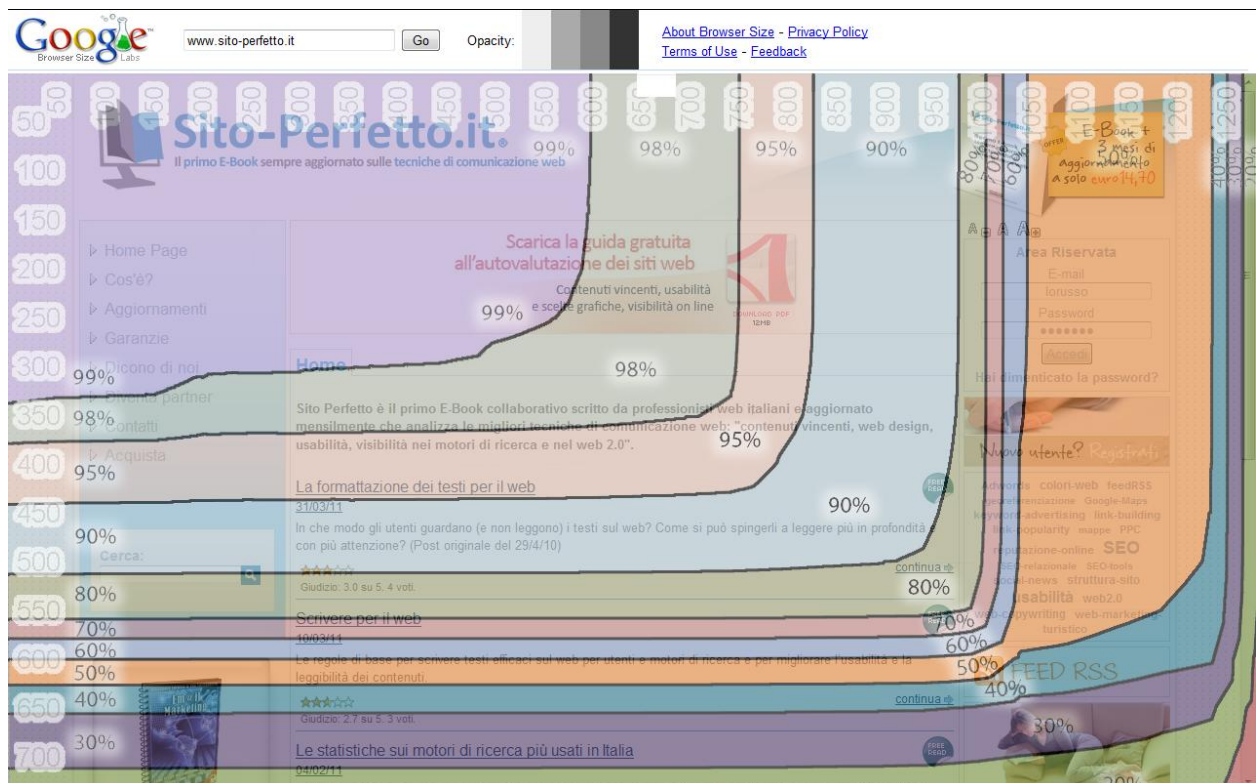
Google Browser Size Labs
www.sito-perfetto.it
Go
Opacity:
About Browser Size - Privacy Policy
Terms of Use - Feedback

50 100 150 200 250 300 350 400 450 500 550 600 650 700 750 800 850 900 950 1000 1050 1100 1150 1200 1250

50
100
150
200
250
300
350
400
450
500
550
600
650
700

Sito-Perfetto.it.
Il primo E-Book sempre aggiornato sulle tecniche di comunicazione web

99% 98% 95% 90% 80% 70% 60% 50% 40% 30%

E-Book + 3 mesi di aggiornamento a solo euro 14,70

Home Page
Cos'è?
Aggiornamenti
Garanzie
Dicono di noi
Diventa partner
Contatti
Acquista

Cerca:

Scarica la guida gratuita all'autovalutazione dei siti web
Contenuti vincenti, usabilità e scelte grafiche, visibilità on line

Home

Sito Perfetto è il primo E-Book collaborativo scritto da professionisti web italiani e aggiornato mensilmente che analizza le migliori tecniche di comunicazione web: "contenuti vincenti, web design, usabilità, visibilità nei motori di ricerca e nel web 2.0".

La formattazione dei testi per il web
31/03/11
In che modo gli utenti guardano (e non leggono) i testi sul web? Come si può spingerli a leggere più in profondità e con più attenzione? (Post originale del 29/4/10)
Giudizio: 3.0 su 5. 4 voti.
continua

Scrivere per il web
10/03/11
Le regole di base per scrivere testi efficaci sul web per utenti e motori di ricerca e per migliorare l'usabilità e la leggibilità dei contenuti.
Giudizio: 2.7 su 5. 3 voti.
continua

Le statistiche sui motori di ricerca più usati in Italia
04/02/11

Area Riservata
E-mail
lorusso
Password
•••••••
Accedi
Hai dimenticato la password?

Nuovo utente? Registrati

adwords colori-web feedRSS differenziazione Google-Maps keyword-advertising link-building link-popularity mappe PPC reputazione-online SEO SEO-relazionale SEO-tools social-news struttura-sito usabilità web2.0 web-copywriting web-marketing turistico

FEED RSS